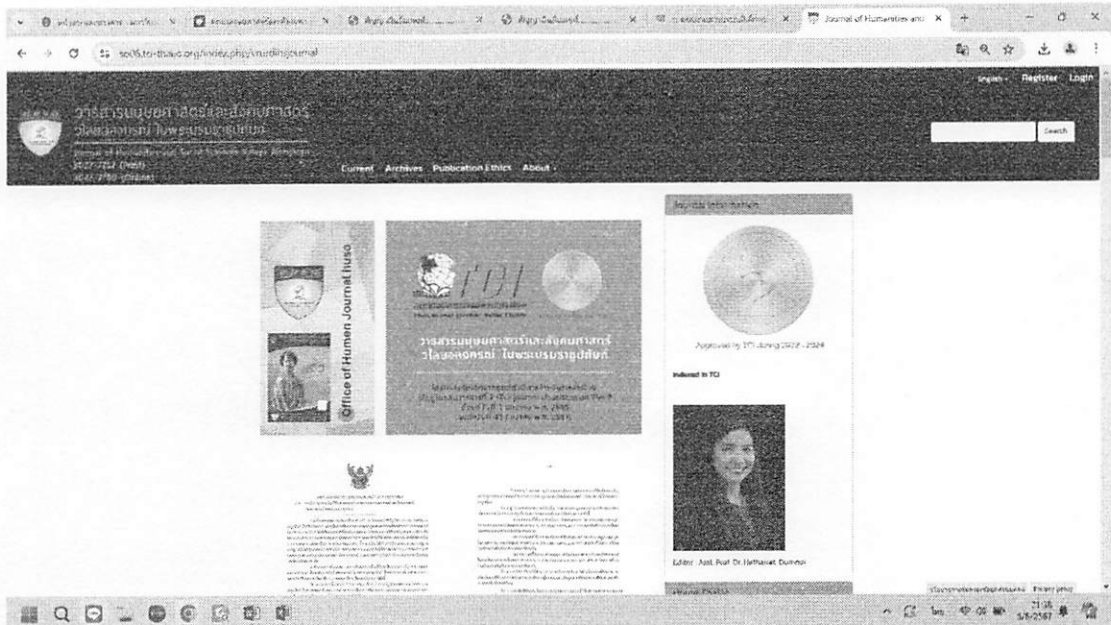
Journal of Humanities and

so06.tci-thaijo.org/index.php/murdingjournal

English Register Login

วารสารมนุษยศาสตร์และสังคมศาสตร์ วไลยอลงกรณ์ ในพระบรมราชูปถัมภ์

Journal of Humanities and Social Sciences Valaya Alongkorn

Search

Current Archives Publication Ethics About

Journal Information

Office of Humen Journal huso

TCI

วารสารมนุษยศาสตร์และสังคมศาสตร์ วไลยอลงกรณ์ ในพระบรมราชูปถัมภ์

Approved by TCI during 2020 - 2024

Indexed in TCI

Editor : Asst. Prof. Dr. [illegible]